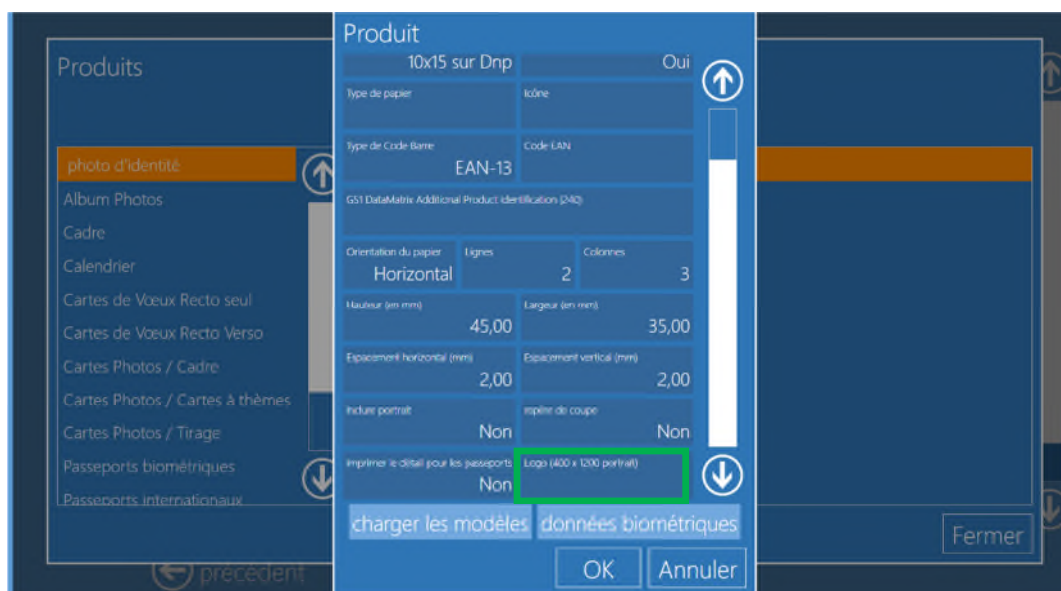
Produits

photo d'identité
Album Photos
Cadre
Calendrier
Cartes de Voeux Recto seul
Cartes de Voeux Recto Verso
Cartes Photos / Cadre
Cartes Photos / Cartes à thèmes
Cartes Photos / Tirage
Passeports biométriques
Passeports internationaux

précédent

Produit

10x15 sur Dnp
Oui

Type de papier
Icône

Type de Code Barre
EAN-13
Code EAN

GS1 DataMatrix Additional Product Identification (240)

Orientation du papier
Horizontal
Lignes
2
Colonnes
3

Hauteur (en mm)
45,00
Largeur (en mm)
35,00

Espacement horizontal (mm)
2,00
Espacement vertical (mm)
2,00

Inclure portrait
Non
repère de coupe
Non

Imprimer le détail pour les passeports
Non
Logo (400 x 1200 portrait)

charger les modèles
données biométriques

OK
Annuler

Fermer